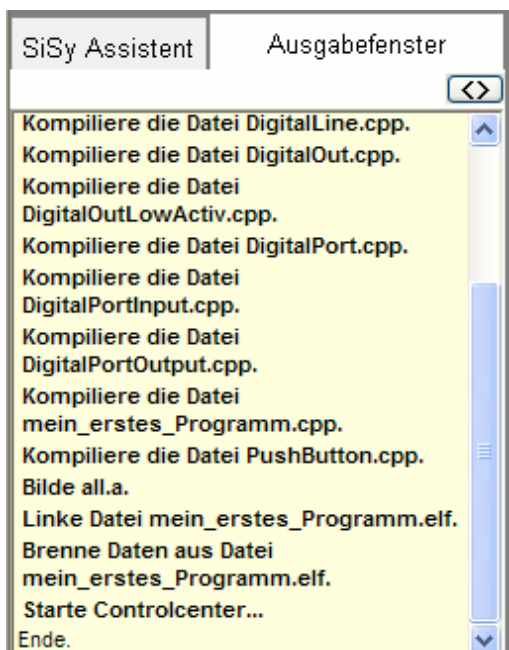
SiSy Assistent

Ausgabefenster

<>

Kompiliere die Datei DigitalLine.cpp.

Kompiliere die Datei DigitalOut.cpp.

Kompiliere die Datei DigitalOutLowActiv.cpp.

Kompiliere die Datei DigitalPort.cpp.

Kompiliere die Datei DigitalPortInput.cpp.

Kompiliere die Datei DigitalPortOutput.cpp.

Kompiliere die Datei mein_erstes_Programm.cpp.

Kompiliere die Datei PushButton.cpp.

Bilde all.a.

Linke Datei mein_erstes_Programm.elf.

Brenne Daten aus Datei mein_erstes_Programm.elf.

Starte Controlcenter...

Ende.